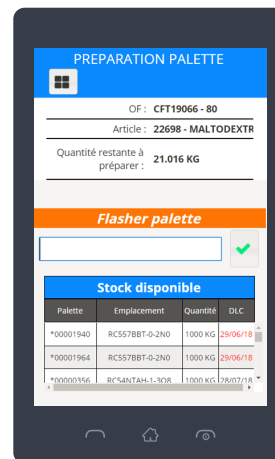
PREPARATION PALETTE

OF : CFT19066 - 80

Article : 22698 - MALTODEXTR

Quantité restante à préparer : 21.016 KG

Flasher palette

Stock disponible

| Palette | Emplacement | Quantité | DLC |
|---|---|---|---|
| *00001940 | RC557BBT-0-2N0 | 1000 KG | 29/06/18 |
| *00001964 | RC557BBT-0-2N0 | 1000 KG | 29/06/18 |
| *00000356 | RC54NTAH-1-3O8 | 1000 KG | 28/07/18 |